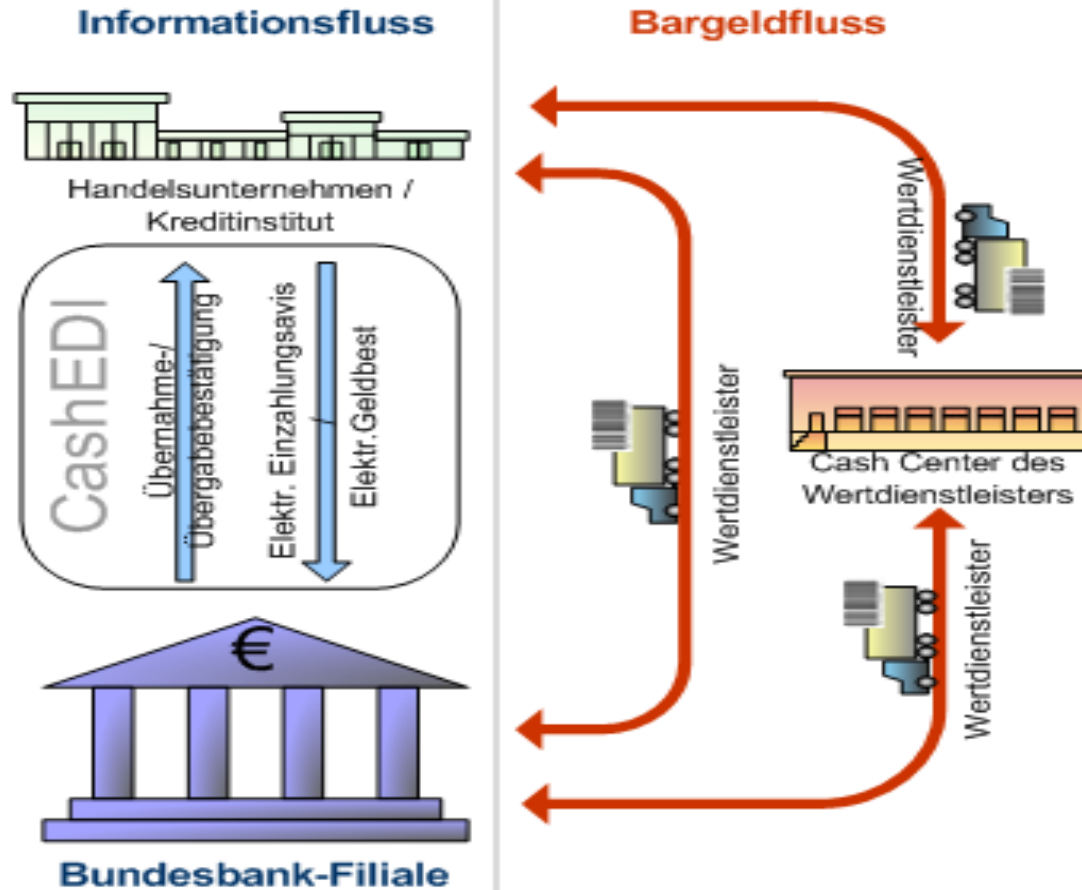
Informationsfluss

Bargeldfluss

Handelsunternehmen / Kreditinstitut

CashEDI

Übernahme-/ Übergabebestätigung

Elektr. Einzahlungsavis

Elektr. Geldbest

Wertdienstleister

Wertdienstleister

Cash Center des Wertdienstleisters

Wertdienstleister

€

Bundesbank-Filiale